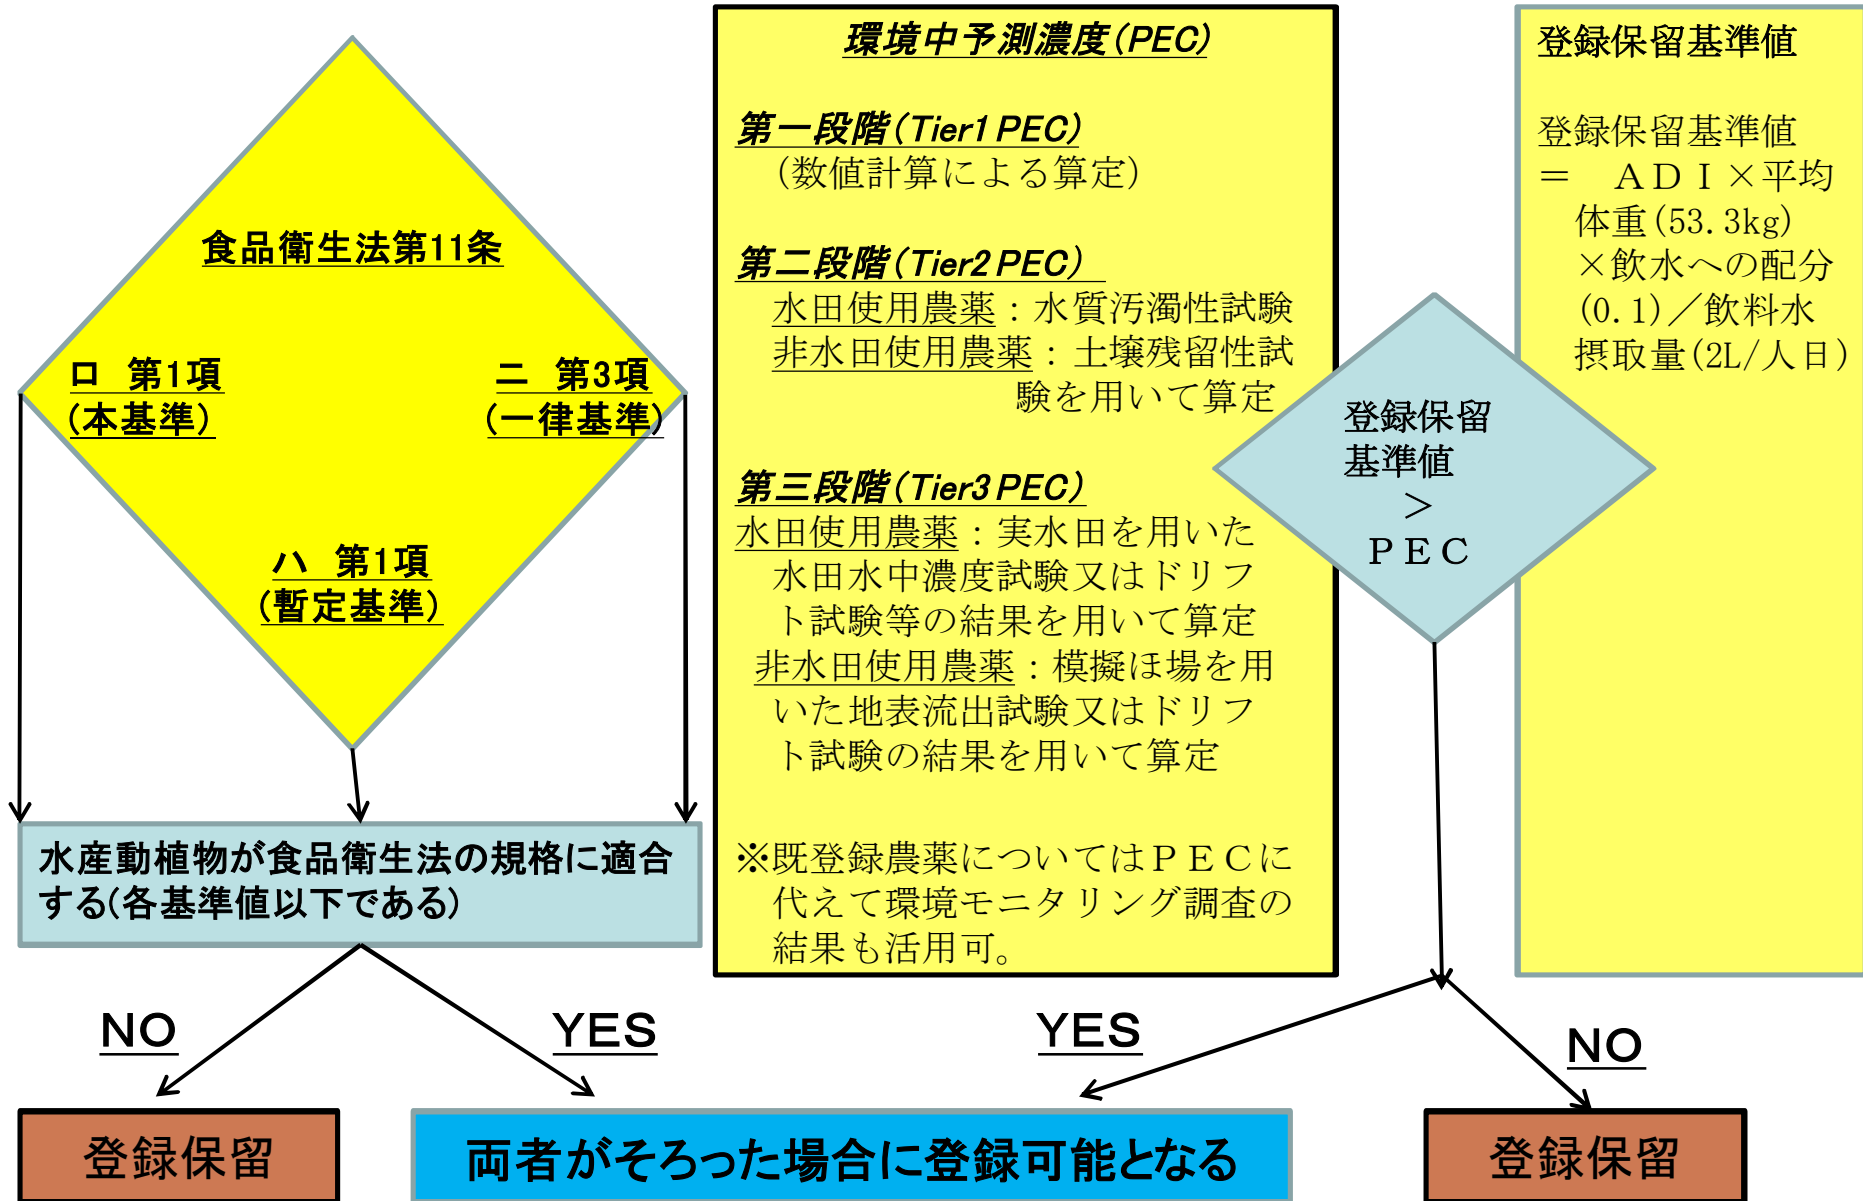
食品衛生法第11条

ロ　第1項
（本基準）

ニ　第3項
（一律基準）

ハ　第1項
（暫定基準）

水産動植物が食品衛生法の規格に適合する(各基準値以下である)

環境中予測濃度（PEC）

第一段階（Tier1 PEC）
（数値計算による算定）

第二段階（Tier2 PEC）
水田使用農薬：水質汚濁性試験
非水田使用農薬：土壌残留性試験を用いて算定

第三段階（Tier3 PEC）
水田使用農薬：実水田を用いた水田水中濃度試験又はドリフト試験等の結果を用いて算定
非水田使用農薬：模擬ほ場を用いた地表流出試験又はドリフト試験の結果を用いて算定

※既登録農薬についてはＰＥＣに代えて環境モニタリング調査の結果も活用可。

登録保留基準値

登録保留基準値
＝　ＡＤＩ×平均体重（53.3kg）×飲水への配分（0.1）／飲料水摂取量（2L/人日）

登録保留基準値
＞
ＰＥＣ

NO

YES

YES

NO

登録保留

両者がそろった場合に登録可能となる

登録保留